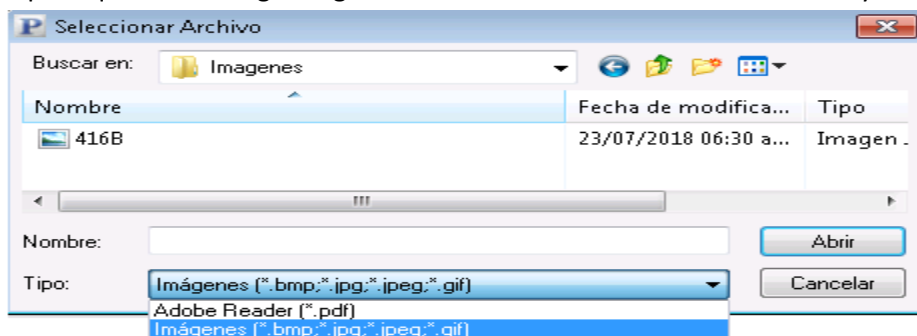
Seleccionar Archivo

Buscar en: Imagenes

| Nombre | Fecha de modifica... | Tipo |
|---|---|---|
| 416B | 23/07/2018 06:30 a... | Imagen ... |

Nombre:

Abrir

Tipo: Imágenes (*.bmp;*.jpg;*.jpeg;*.gif)

Cancelar

Adobe Reader (*.pdf)
Imágenes (*.bmp;*.jpg;*.jpeg;*.gif)